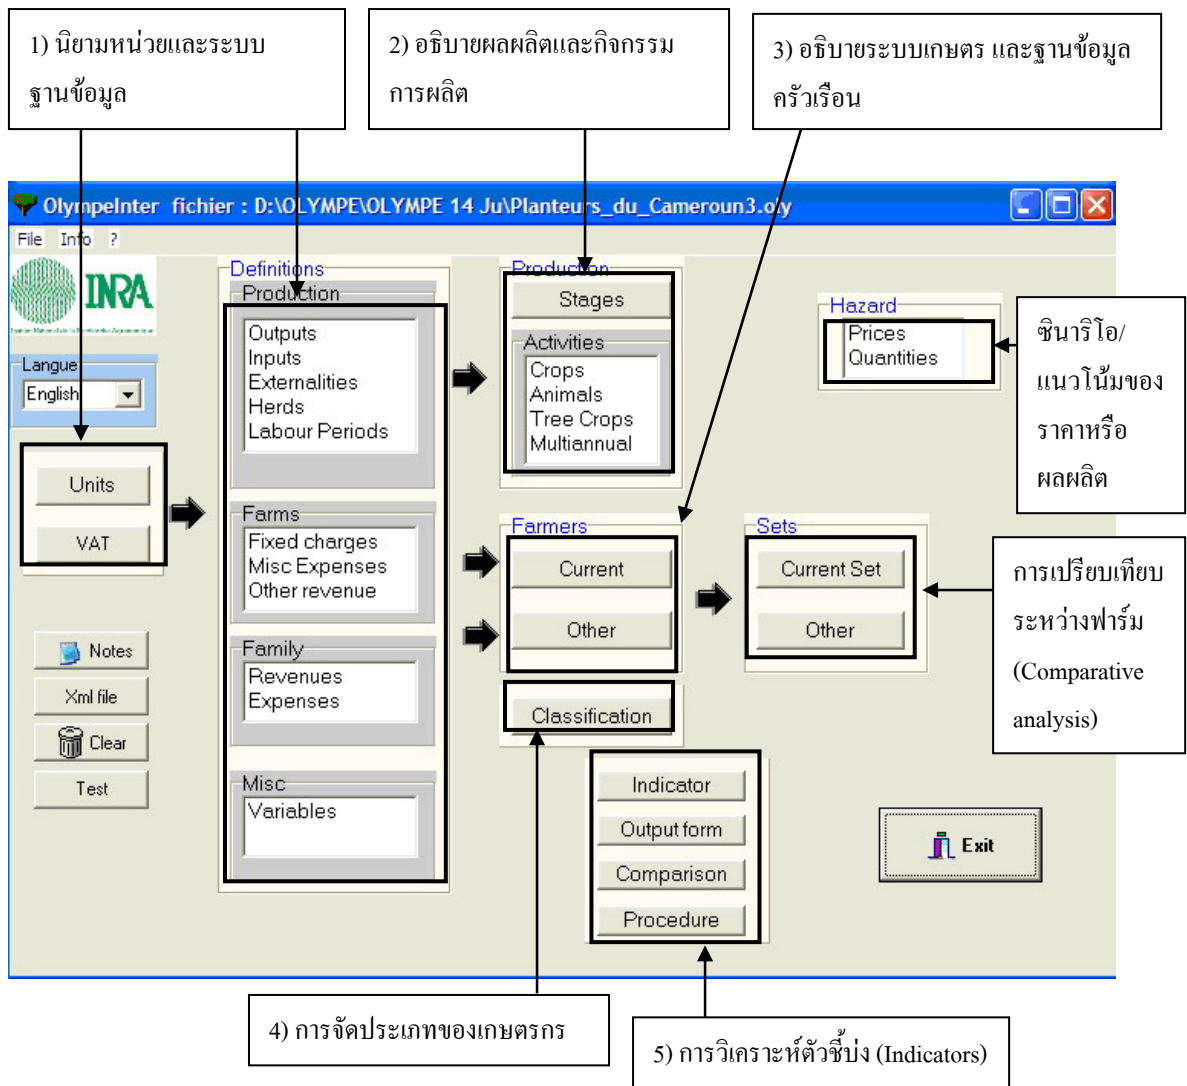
1) นิยามหน่วยและระบบฐานข้อมูล

2) อธิบายผลผลิตและกิจกรรมการผลิต

3) อธิบายระบบเกษตร และฐานข้อมูลครัวเรือน

OlympeInter fichier : D:\OLYMPE\OLYMPE 14 Ju\Planteurs_du_Cameroun3.oly

File Info ?

INRA

Langue
English

Units
VAT

Notes
Xml file
Clear
Test

Definitions
Production
Outputs
Inputs
Externalities
Herds
Labour Periods

Farms
Fixed charges
Misc Expenses
Other revenue

Family
Revenues
Expenses

Misc
Variables

Production
Stages
Activities
Crops
Animals
Tree Crops
Multiannual

Farmers
Current
Other

Classification

Hazard
Prices
Quantities

ซินาริโอ/แนวโน้มของราคาหรือผลผลิต

Sets
Current Set
Other

การเปรียบเทียบระหว่างฟาร์ม (Comparative analysis)

Indicator
Output form
Comparison
Procedure

Exit

4) การจัดประเภทของเกษตรกร

5) การวิเคราะห์ตัวชี้บ่ง (Indicators)